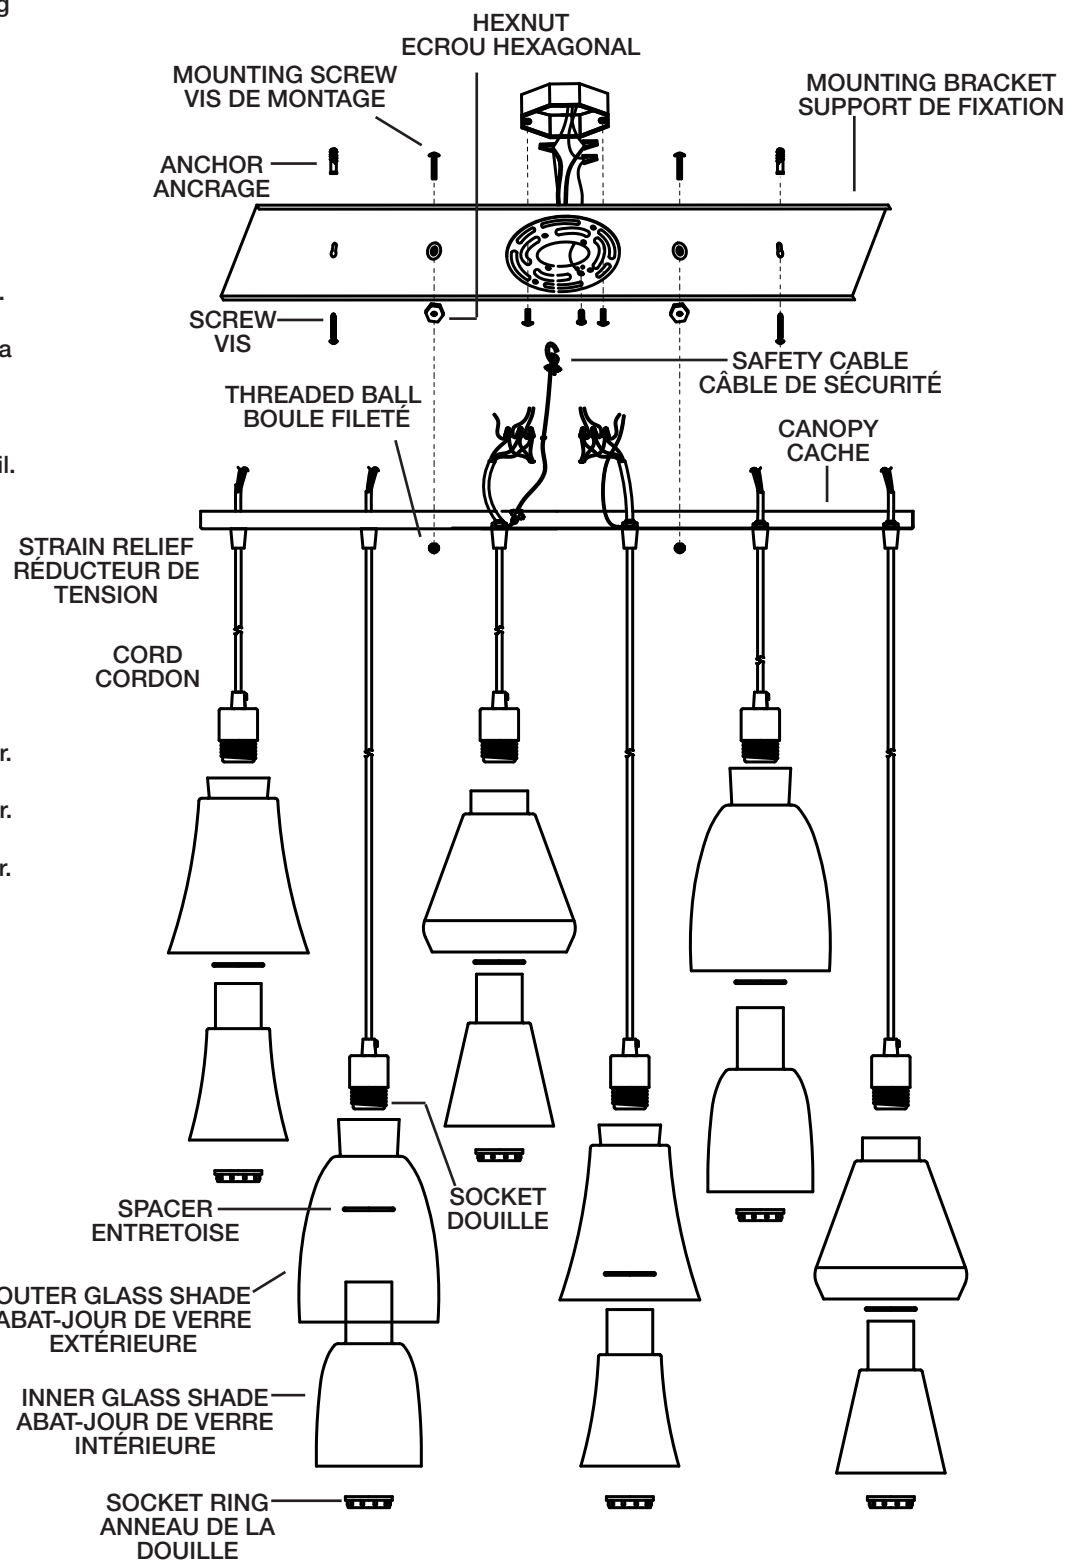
HEXNUT
ECROU HEXAGONAL

MOUNTING SCREW
VIS DE MONTAGE

MOUNTING BRACKET
SUPPORT DE FIXATION

ANCHOR
ANCRAGE

SCREW
VIS

SAFETY CABLE
CÂBLE DE SÉCURITÉ

THREADED BALL
BOULE FILETÉ

CANOPY
CACHE

STRAIN RELIEF
RÉDUCTEUR DE TENSION

CORD
CORDON

SPACER
ENTRETOISE

SOCKET
DOUILLE

OUTER GLASS SHADE
ABAT-JOUR DE VERRE EXTÉRIEURE

INNER GLASS SHADE
ABAT-JOUR DE VERRE INTÉRIEURE

SOCKET RING
ANNEAU DE LA DOUILLE